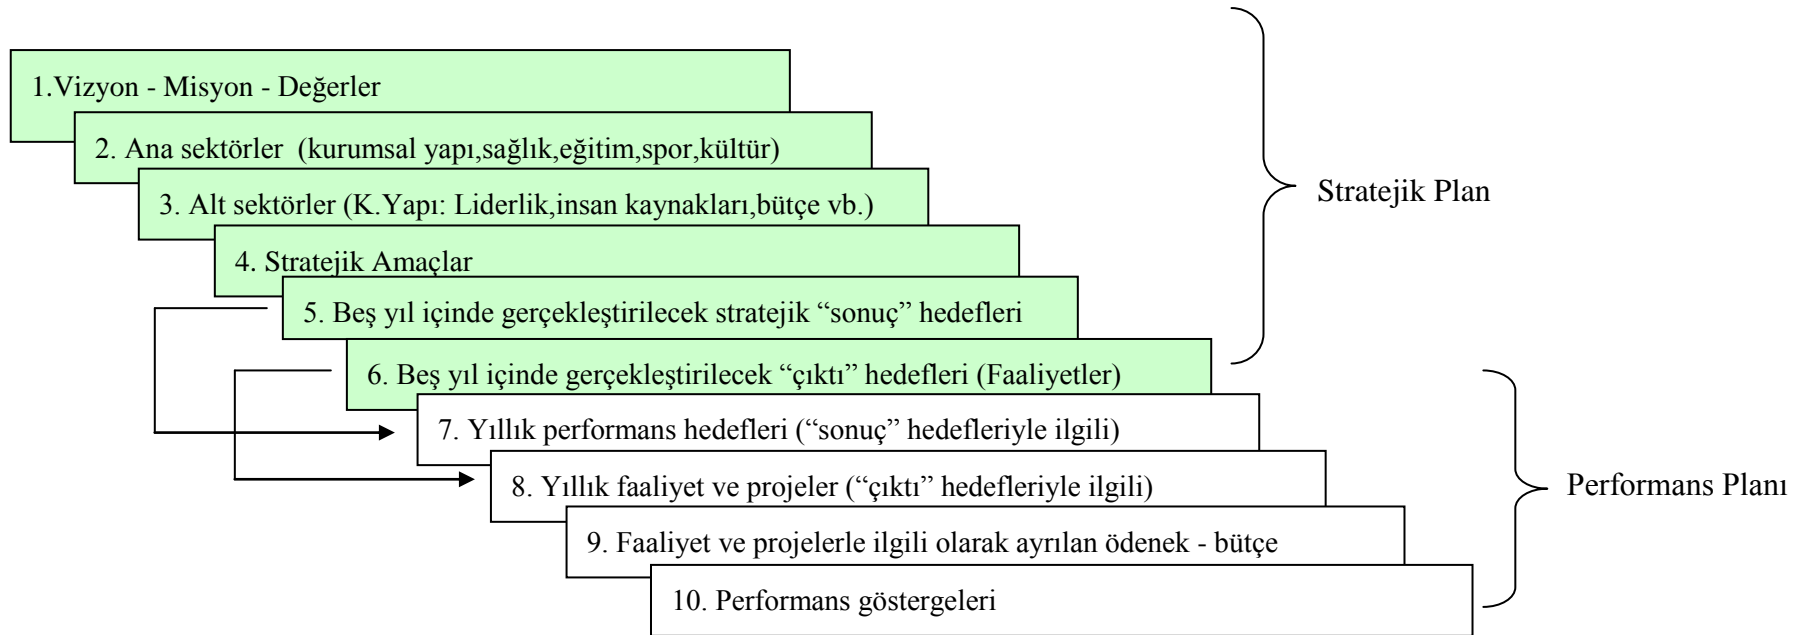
1.Vizyon - Misyon - Değerler

2. Ana sektörler (kurumsal yapı,sağlık,eğitim,spor,kültür)

3. Alt sektörler (K.Yapı: Liderlik,insan kaynakları,bütçe vb.)

4. Stratejik Amaçlar

5. Beş yıl içinde gerçekleştirilecek stratejik “sonuç” hedefleri

6. Beş yıl içinde gerçekleştirilecek “çıktı” hedefleri (Faaliyetler)

Stratejik Plan

7. Yıllık performans hedefleri (“sonuç” hedefleriyle ilgili)

8. Yıllık faaliyet ve projeler (“çıktı” hedefleriyle ilgili)

9. Faaliyet ve projelerle ilgili olarak ayrılan ödenek - bütçe

10. Performans göstergeleri

Performans Planı